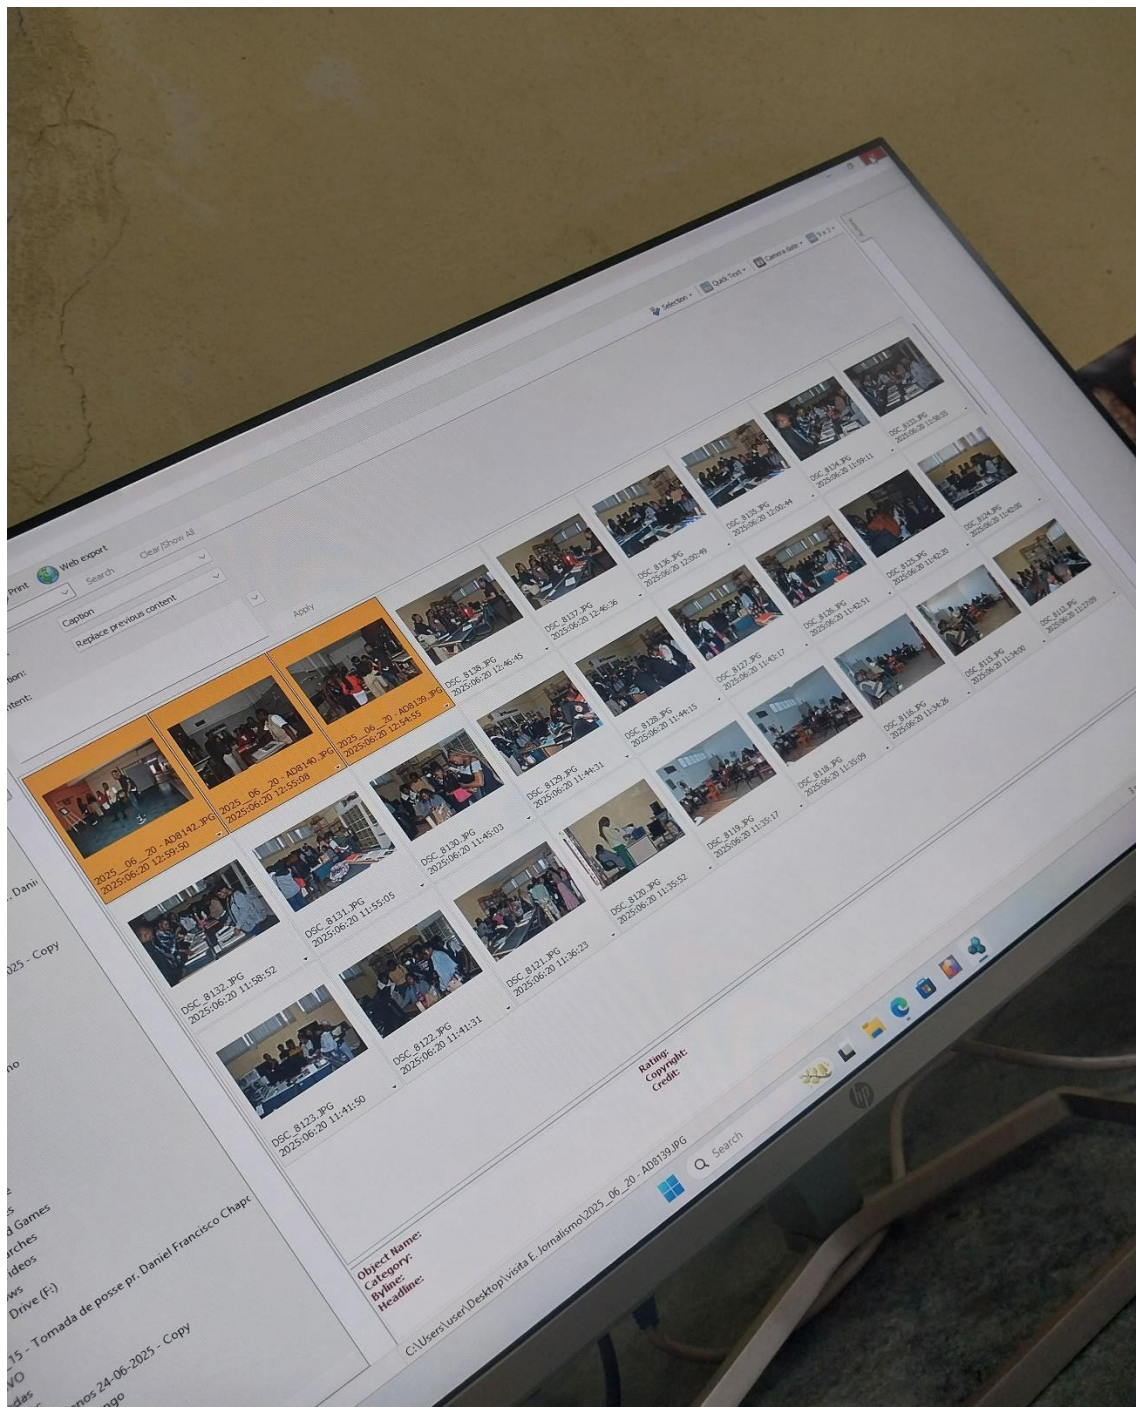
Print
Web export
Selection
Quick Text
Camera date
Search
Clear/Show All
Caption
Replace previous content
Apply
tion:
ntent:

2025_06_20 - AD8142.JPG
2025:06:20 12:59:50
2025_06_20 - AD8140.JPG
2025:06:20 12:55:08
2025_06_20 - AD8139.JPG
2025:06:20 12:54:55
DSC_8138.JPG
2025:06:20 12:46:45
DSC_8137.JPG
2025:06:20 12:46:36
DSC_8136.JPG
2025:06:20 12:00:49
DSC_8135.JPG
2025:06:20 12:00:44
DSC_8134.JPG
2025:06:20 11:59:11
DSC_8133.JPG
2025:06:20 11:58:55
DSC_8132.JPG
2025:06:20 11:58:52
DSC_8131.JPG
2025:06:20 11:55:05
DSC_8130.JPG
2025:06:20 11:45:03
DSC_8129.JPG
2025:06:20 11:44:31
DSC_8128.JPG
2025:06:20 11:44:15
DSC_8127.JPG
2025:06:20 11:43:17
DSC_8126.JPG
2025:06:20 11:42:51
DSC_8125.JPG
2025:06:20 11:42:30
DSC_8124.JPG
2025:06:20 11:42:00
DSC_8123.JPG
2025:06:20 11:41:50
DSC_8122.JPG
2025:06:20 11:41:31
DSC_8121.JPG
2025:06:20 11:36:23
DSC_8120.JPG
2025:06:20 11:35:52
DSC_8119.JPG
2025:06:20 11:35:17
DSC_8118.JPG
2025:06:20 11:35:09
DSC_8116.JPG
2025:06:20 11:34:26
DSC_8115.JPG
2025:06:20 11:34:00
DSC_8112.JPG
2025:06:20 11:27:09

Object Name:
Category:
Byline:
Headline:
Rating:
Copyright:
Credit:
C:\Users\user\Desktop\visita E. Jornalismo\2025_06_20 - AD8139.JPG

Dani
025 - Copy
no
Games
rches
ideos
ws
Drive (F:)
15 - Tomada de posse pr. Daniel Francisco Chapc
VO
das
anos 24-06-2025 - Copy
ngo
Search